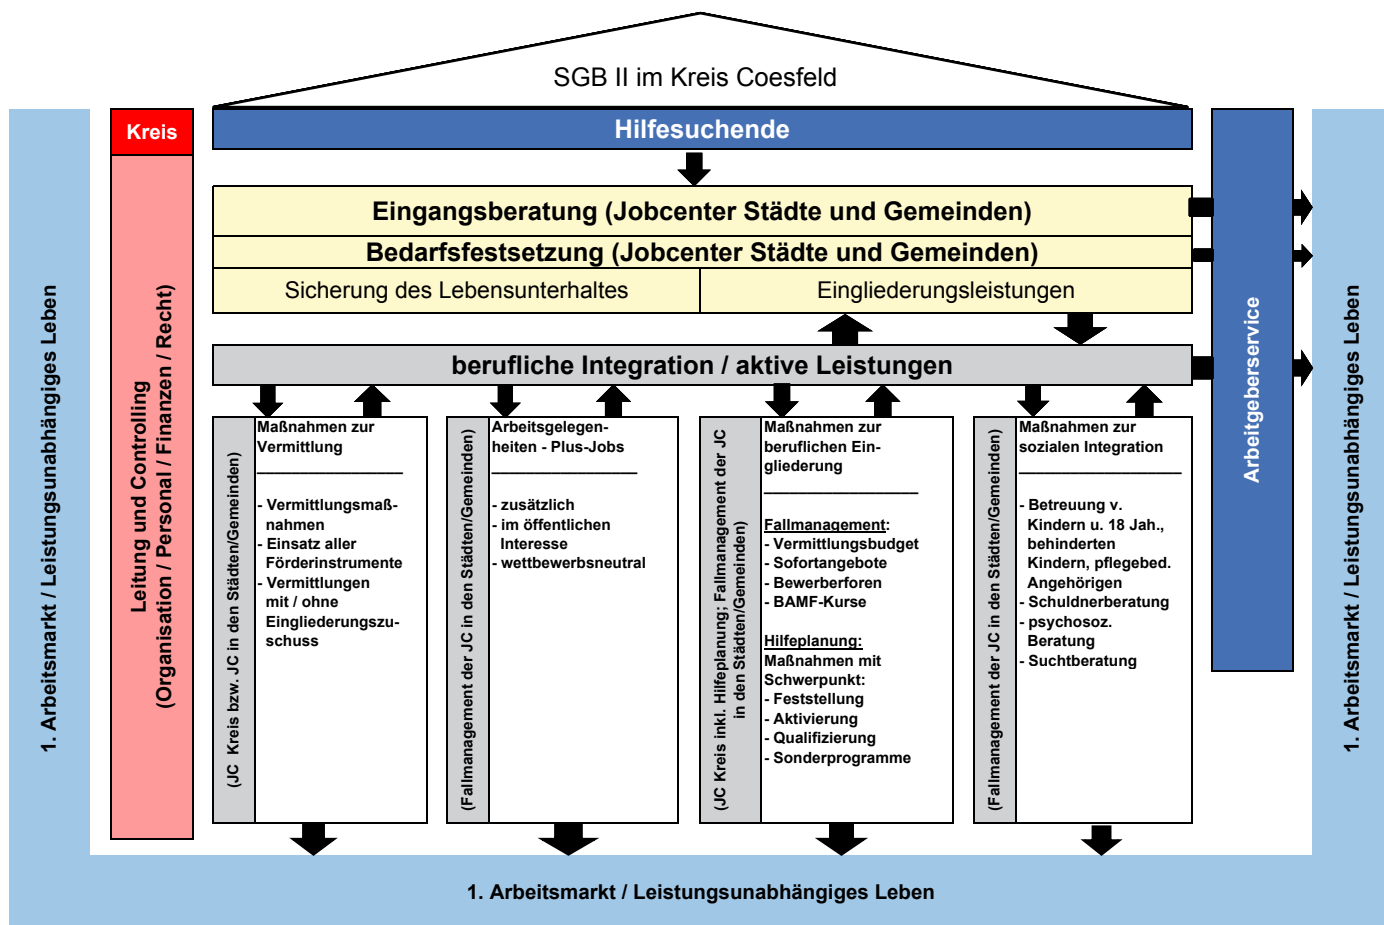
SGB II im Kreis Coesfeld

1. Arbeitsmarkt / Leistungsunabhängiges Leben

Kreis

Leitung und Controlling (Organisation / Personal / Finanzen / Recht)

Hilfesuchende

Eingangsberatung (Jobcenter Städte und Gemeinden)

Bedarfsfestsetzung (Jobcenter Städte und Gemeinden)

Sicherung des Lebensunterhaltes

Eingliederungsleistungen

berufliche Integration / aktive Leistungen

Arbeitgeberservice

1. Arbeitsmarkt / Leistungsunabhängiges Leben

(JC Kreis bzw. JC in den Städten/Gemeinden)

Maßnahmen zur Vermittlung

- Vermittlungsmaßnahmen
- Einsatz aller Förderinstrumente
- Vermittlungen mit / ohne Eingliederungszuschuss

(Fallmanagement der JC in den Städten/Gemeinden)

Arbeitsgelegenheiten - Plus-Jobs

- zusätzlich
- im öffentlichen Interesse
- wettbewerbsneutral

(JC Kreis inkl. Hilfeplanung; Fallmanagement der JC in den Städten/Gemeinden)

Maßnahmen zur beruflichen Eingliederung

Fallmanagement:
- Vermittlungsbudget
- Sofortangebote
- Bewerberforen
- BAMF-Kurse

Hilfeplanung:
Maßnahmen mit Schwerpunkt:
- Feststellung
- Aktivierung
- Qualifizierung
- Sonderprogramme

(Fallmanagement der JC in den Städten/Gemeinden)

Maßnahmen zur sozialen Integration

- Betreuung v. Kindern u. 18 Jah., behinderten Kindern, pflegebed. Angehörigen
- Schuldnerberatung
- psychosoz. Beratung
- Suchtberatung

1. Arbeitsmarkt / Leistungsunabhängiges Leben